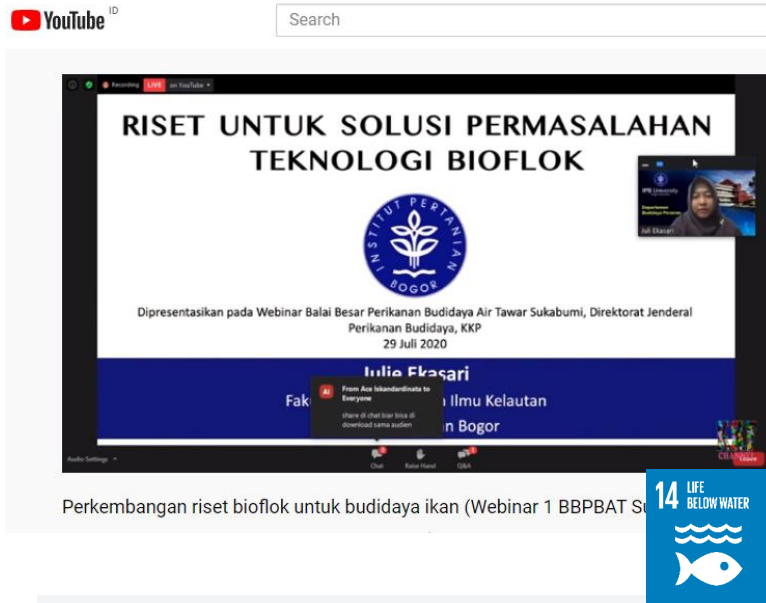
YouTube ID

Search

Recording LIVE on YouTube

RISET UNTUK SOLUSI PERMASALAHAN TEKNOLOGI BIOFLOK

INSTITUT PERTANIAN BOGOR

IPB University

Departemen Budidaya Perairan

Juli Ekasari

Dipresentasikan pada Webinar Balai Besar Perikanan Budidaya Air Tawar Sukabumi, Direktorat Jenderal Perikanan Budidaya, KKP

29 Juli 2020

Julie Ekasari

Fak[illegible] Ilmu Kelautan

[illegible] Bogor

AI From Ace Iskandardinata to Everyone

share di chat biar bisa di download sama audien

Audio Settings

Chat

Raise Hand

Q&A

Leave

Perkembangan riset bioflok untuk budidaya ikan (Webinar 1 BBPBAT Su

14 LIFE BELOW WATER